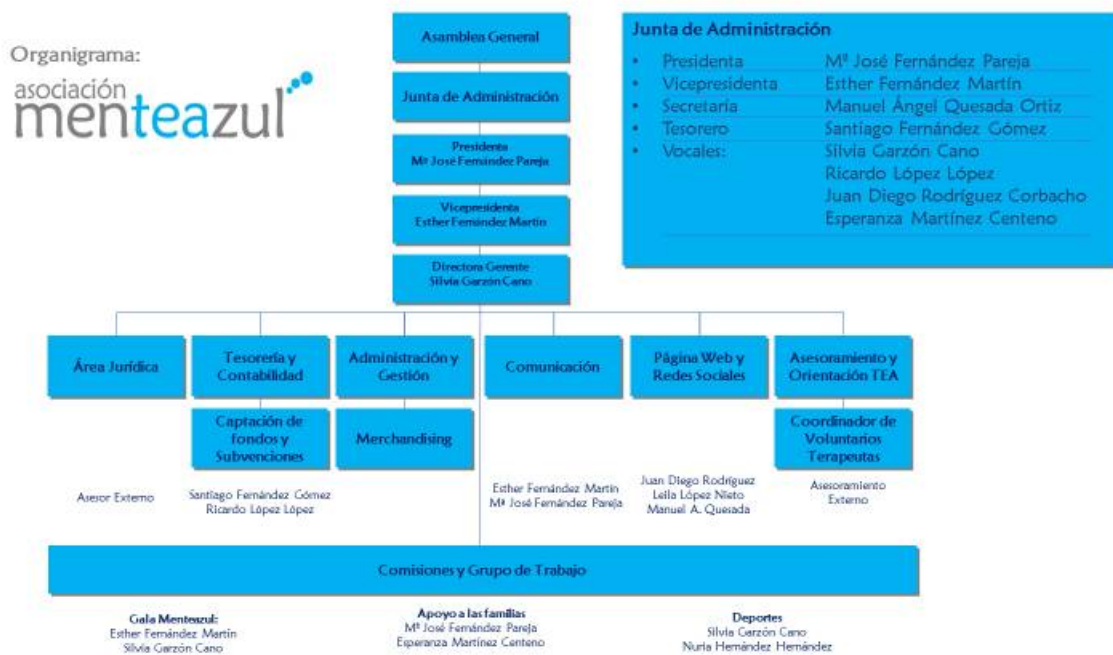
Organigrama:

asociación menteazul

Asamblea General

Junta de Administración

Presidenta
Mª José Fernández Pareja

Vicepresidenta
Esther Fernández Martín

Directora Gerente
Silvia Garzón Cano

Junta de Administración

- Presidenta Mª José Fernández Pareja
- Vicepresidenta Esther Fernández Martín
- Secretaria Manuel Ángel Quesada Ortiz
- Tesorero Santiago Fernández Gómez
- Vocales: Silvia Garzón Cano
Ricardo López López
Juan Diego Rodríguez Corbacho
Esperanza Martínez Centeno

Área Jurídica

Asesor Externo

Tesorería y Contabilidad

Captación de fondos y Subvenciones

Santiago Fernández Gómez
Ricardo López López

Administración y Gestión

Merchandising

Comunicación

Esther Fernández Martín
Mª José Fernández Pareja

Página Web y Redes Sociales

Juan Diego Rodríguez
Leila López Nieto
Manuel A. Quesada

Asesoramiento y Orientación TEA

Coordinador de Voluntarios Terapeutas

Asesoramiento Externo

Comisiones y Grupo de Trabajo

Gala Menteazul:
Esther Fernández Martín
Silvia Garzón Cano

Apoyo a las familias
Mª José Fernández Pareja
Esperanza Martínez Centeno

Deportes
Silvia Garzón Cano
Nuria Hernández Hernández